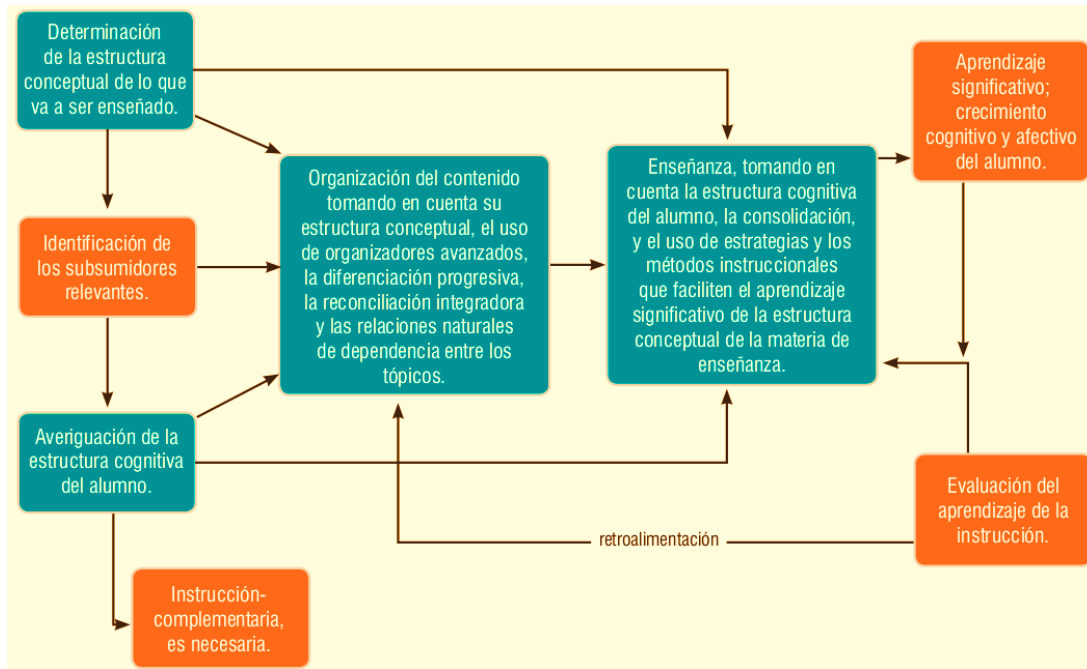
Determinación de la estructura conceptual de lo que va a ser enseñado.

Identificación de los subsumidores relevantes.

Averiguación de la estructura cognitiva del alumno.

Instrucción-complementaria, es necesaria.

Organización del contenido tomando en cuenta su estructura conceptual, el uso de organizadores avanzados, la diferenciación progresiva, la reconciliación integradora y las relaciones naturales de dependencia entre los tópicos.

Enseñanza, tomando en cuenta la estructura cognitiva del alumno, la consolidación, y el uso de estrategias y los métodos instruccionales que faciliten el aprendizaje significativo de la estructura conceptual de la materia de enseñanza.

Aprendizaje significativo; crecimiento cognitivo y afectivo del alumno.

Evaluación del aprendizaje de la instrucción.

retroalimentación